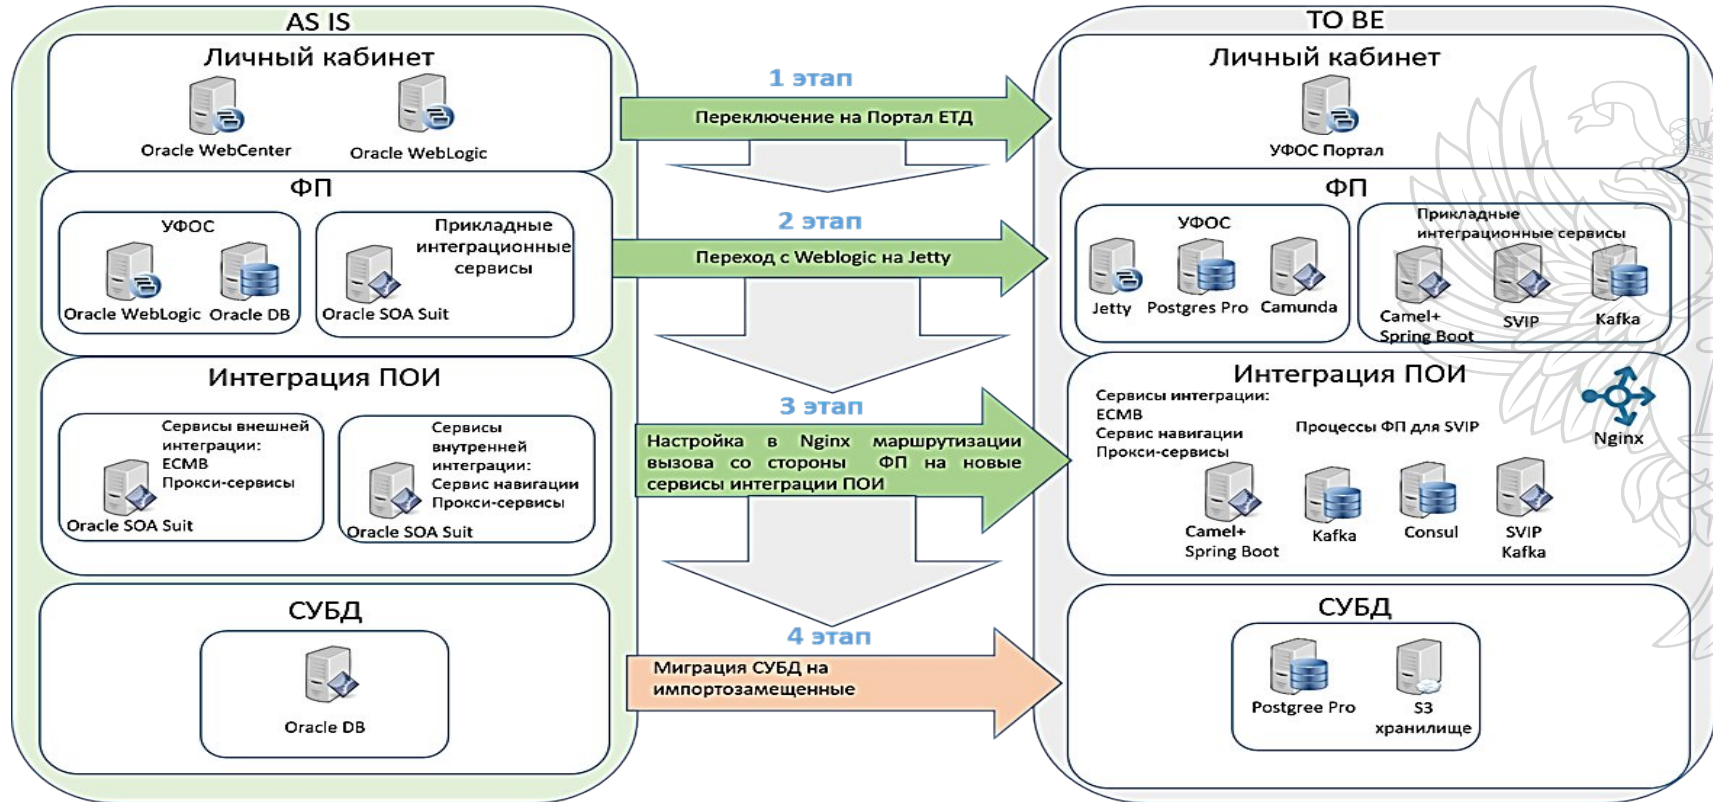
AS IS

Личный кабинет

Oracle WebCenter

Oracle WebLogic

ФП

УФОС

Oracle WebLogic

Oracle DB

Прикладные интеграционные сервисы

Oracle SOA Suit

Интеграция ПОИ

Сервисы внешней интеграции: ЕСМВ Прокси-сервисы

Oracle SOA Suit

Сервисы внутренней интеграции: Сервис навигации Прокси-сервисы

Oracle SOA Suit

СУБД

Oracle DB

1 этап

Переключение на Портал ЕТД

2 этап

Переход с Weblogic на Jetty

3 этап

Настройка в Nginx маршрутизации вызова со стороны ФП на новые сервисы интеграции ПОИ

4 этап

Миграция СУБД на импортозамещенные

TO BE

Личный кабинет

УФОС Портал

ФП

УФОС

Jetty

Postgres Pro

Camunda

Прикладные интеграционные сервисы

Camel+ Spring Boot

SVIP

Kafka

Интеграция ПОИ

Сервисы интеграции: ЕСМВ Сервис навигации Прокси-сервисы

Процессы ФП для SVIP

Nginx

Camel+ Spring Boot

Kafka

Consul

SVIP Kafka

СУБД

Postgree Pro

S3 хранилище